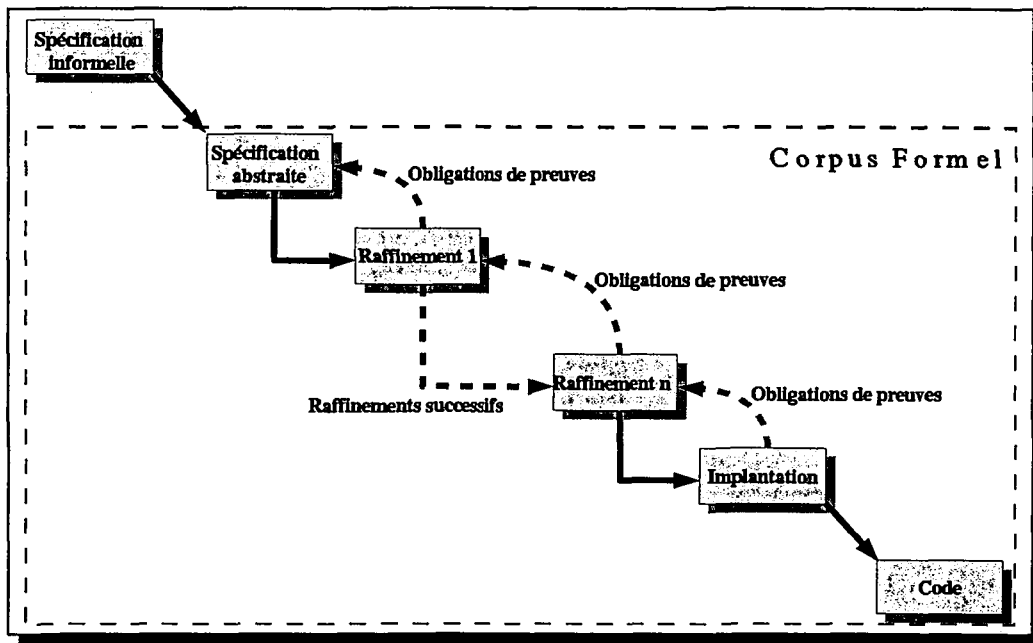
Spécification informelle

Corpus Formel

Spécification abstraite

Obligations de preuves

Raffinement 1

Obligations de preuves

Raffinement n

Raffinements successifs

Obligations de preuves

Implantation

Code